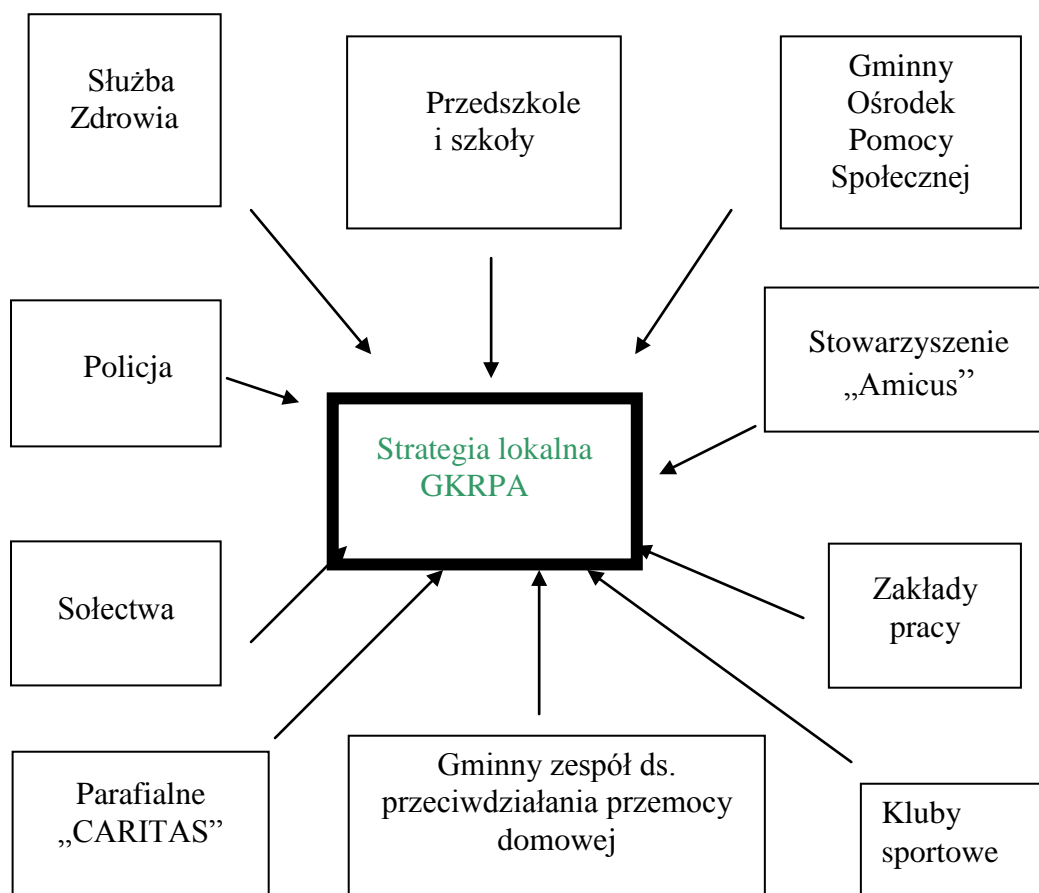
Służba Zdrowia

Przedszkole i szkoły

Gminny Ośrodek Pomocy Społecznej

Policja

Stowarzyszenie „Amicus''

Strategia lokalna GKRPA

Sołectwa

Zakłady pracy

Parafialne „CARITAS''

Gminny zespół ds. przeciwdziałania przemocy domowej

Kluby sportowe